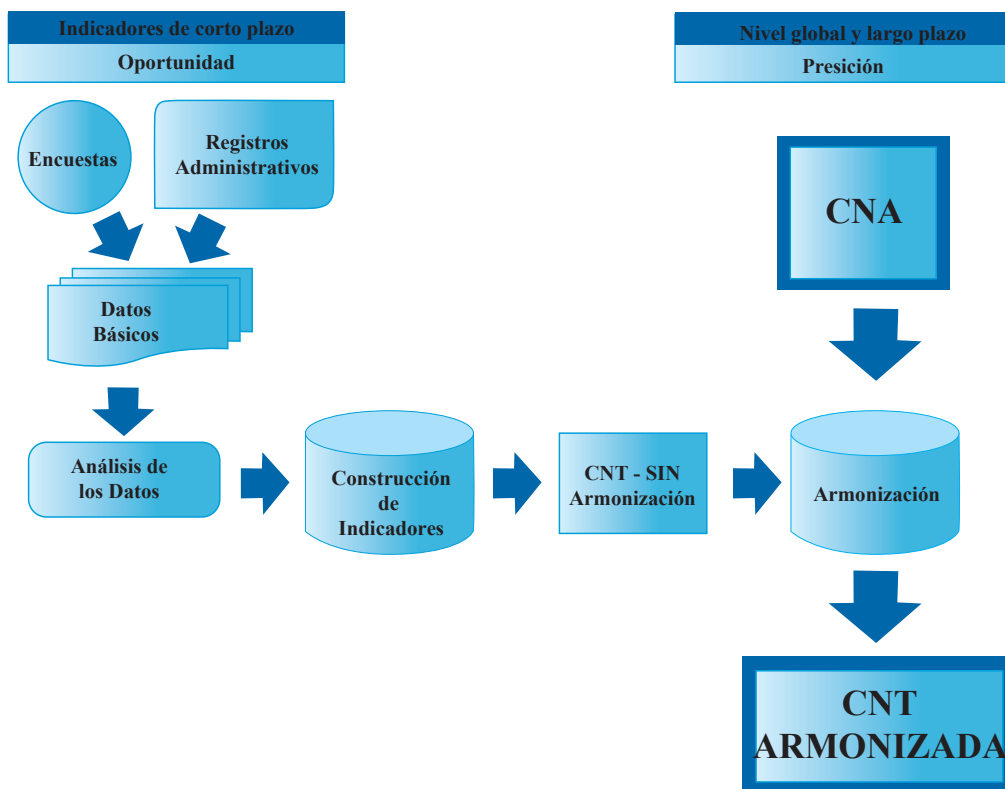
Indicadores de corto plazo
Oportunidad

Nivel global y largo plazo
Presición

Encuestas

Registros Administrativos

CNA

Datos Básicos

Análisis de los Datos

Construcción de Indicadores

CNT - SIN Armonización

Armonización

CNT ARMONIZADA